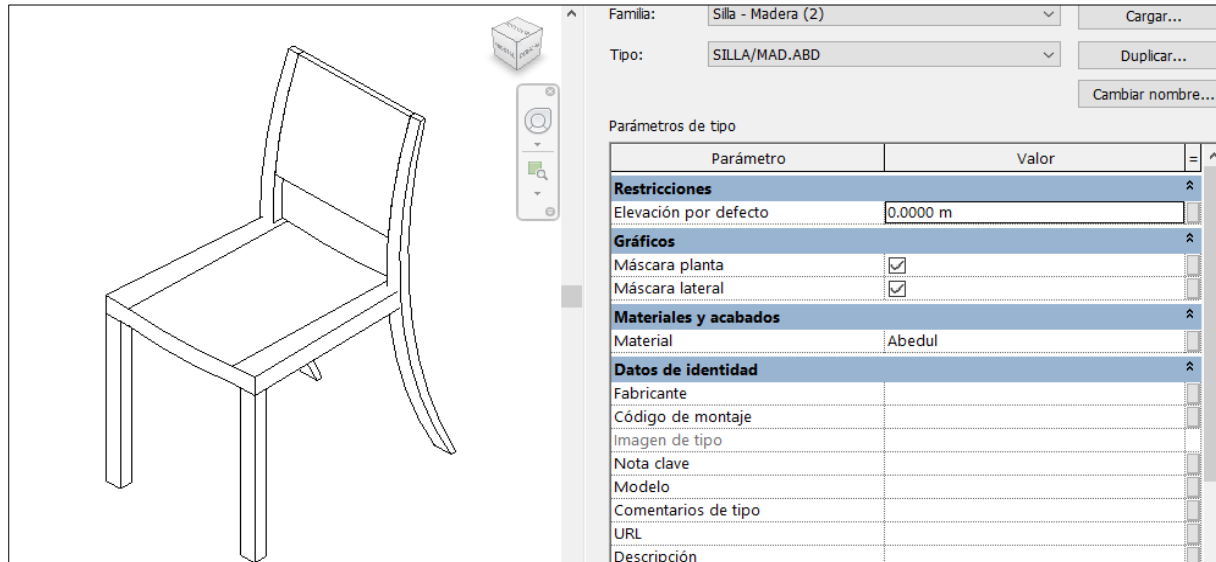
Familia: Silla - Madera (2)

Cargar...

Tipo: SILLA/MAD.ABD

Duplicar...

Cambiar nombre...

Parámetros de tipo

| Parámetro | Valor |
|---|---|
| **Restricciones** | |
| Elevación por defecto | 0.0000 m |
| **Gráficos** | |
| Máscara planta | ☑ |
| Máscara lateral | ☑ |
| **Materiales y acabados** | |
| Material | Abedul |
| **Datos de identidad** | |
| Fabricante | |
| Código de montaje | |
| Imagen de tipo | |
| Nota clave | |
| Modelo | |
| Comentarios de tipo | |
| URL | |
| Descripción | |